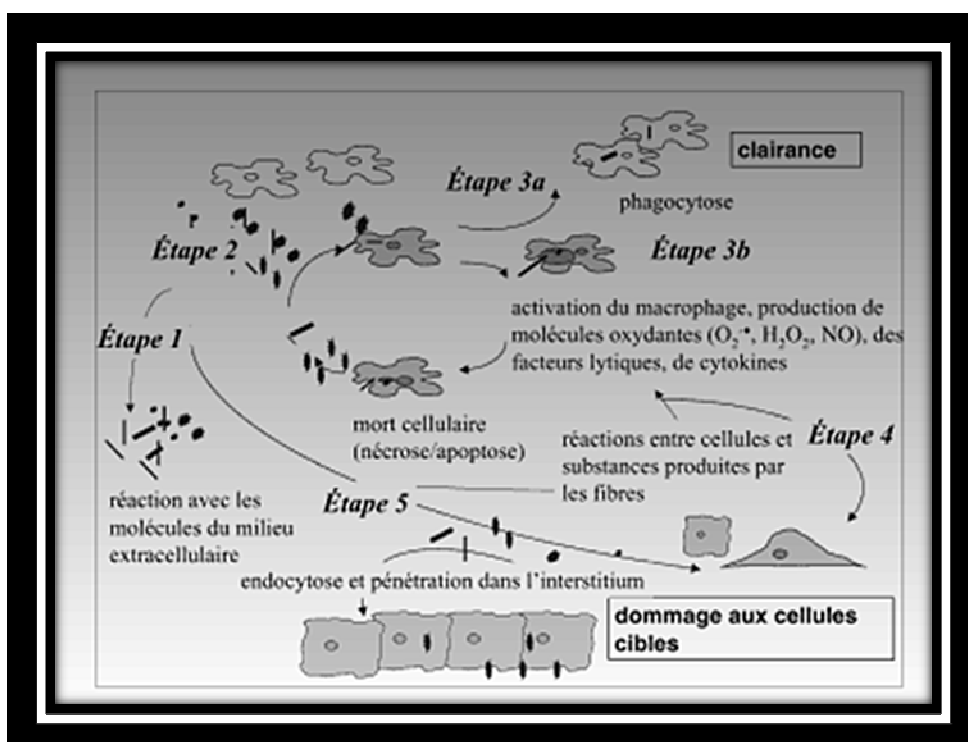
clairance

Étape 3a

phagocytose

Étape 2

Étape 3b

activation du macrophage, production de molécules oxydantes ($O_2^{-\bullet}$, $H_2O_2$, NO), des facteurs lytiques, de cytokines

Étape 1

mort cellulaire (nécrose/apoptose)

réactions entre cellules et substances produites par les fibres

Étape 4

réaction avec les molécules du milieu extracellulaire

Étape 5

endocytose et pénétration dans l'interstitium

dommage aux cellules cibles